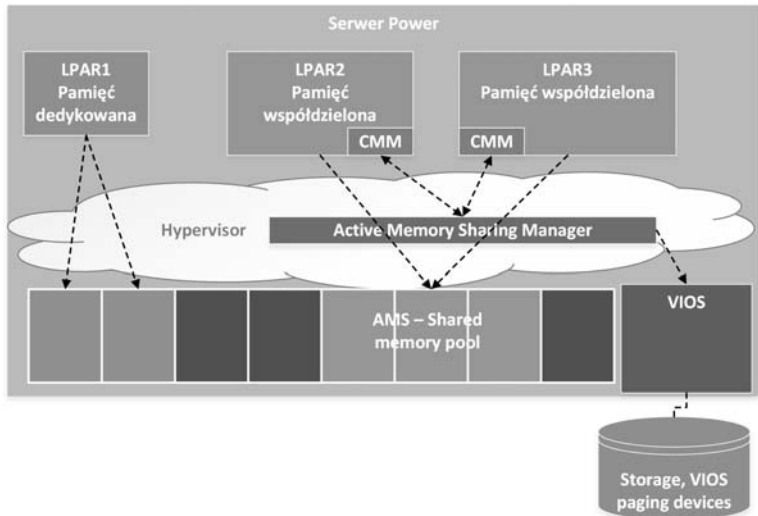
Serwer Power

LPAR1
Pamięć
dedykowana

LPAR2
Pamięć
współdzielona

CMM

LPAR3
Pamięć współdzielona

CMM

Hypervisor

Active Memory Sharing Manager

AMS – Shared
memory pool

VIOS

Storage, VIOS
paging devices